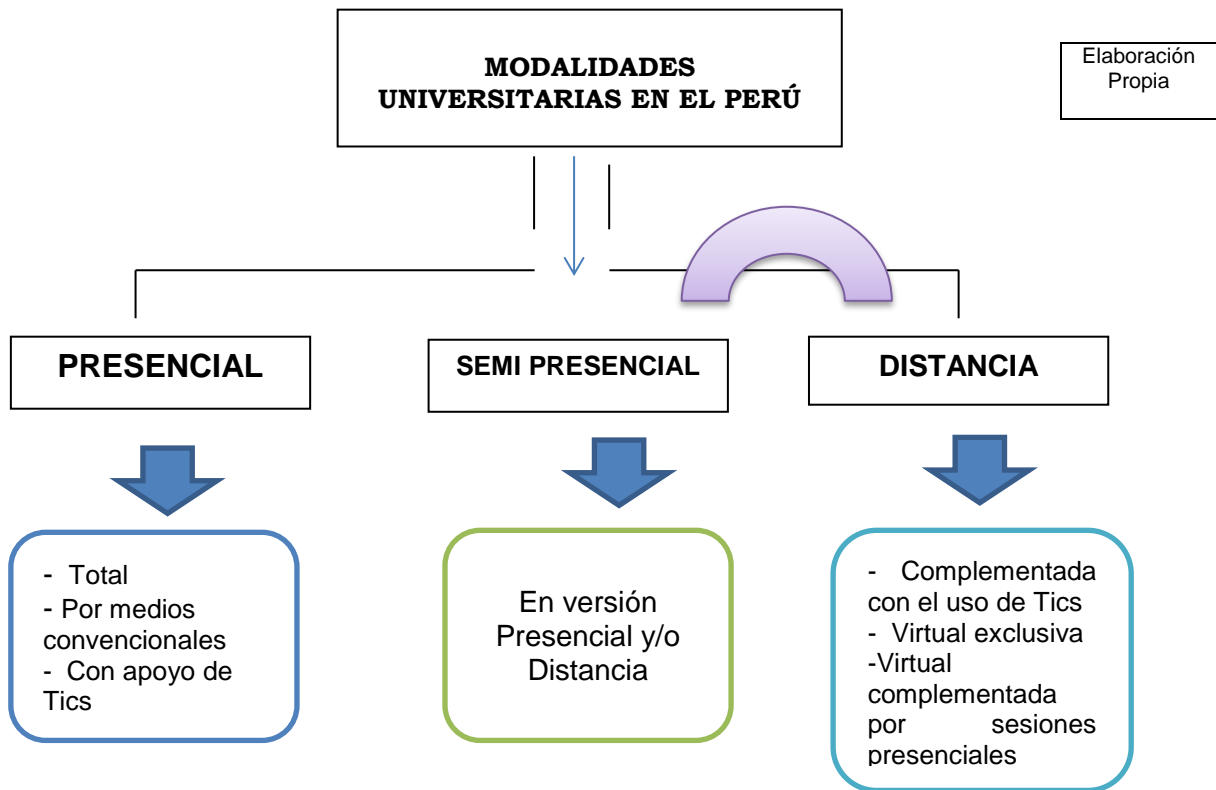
MODALIDADES UNIVERSITARIAS EN EL PERÚ

Elaboración Propia

PRESENCIAL

SEMI PRESENCIAL

DISTANCIA

- Total
- Por medios convencionales
- Con apoyo de Tics

En versión Presencial y/o Distancia

- Complementada con el uso de Tics
- Virtual exclusiva
-Virtual complementada por sesiones presenciales